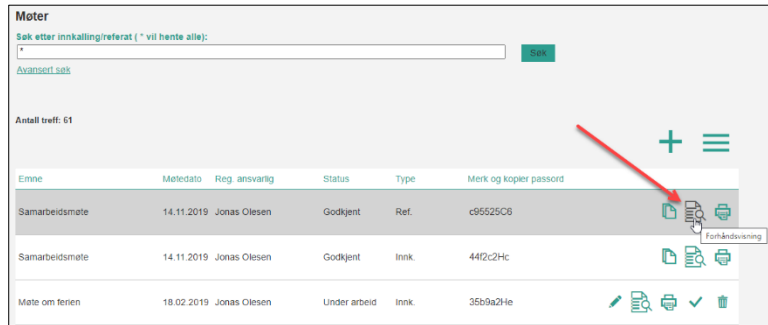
Møter

Søk etter innkalling/referat ( * vil hente alle):

*

Søk

Avansert søk

Antall treff: 61

| Emne | Møtedato | Reg. ansvarlig | Status | Type | Merk og kopier passord |
|---|---|---|---|---|---|
| Samarbeidsmøte | 14.11.2019 | Jonas Olesen | Godkjent | Ref. | c95525C6 |
| Samarbeidsmøte | 14.11.2019 | Jonas Olesen | Godkjent | Innk. | 44f2c2Hc |
| Møte om ferien | 18.02.2019 | Jonas Olesen | Under arbeid | Innk. | 35b9a2He |

Forhåndsvisning